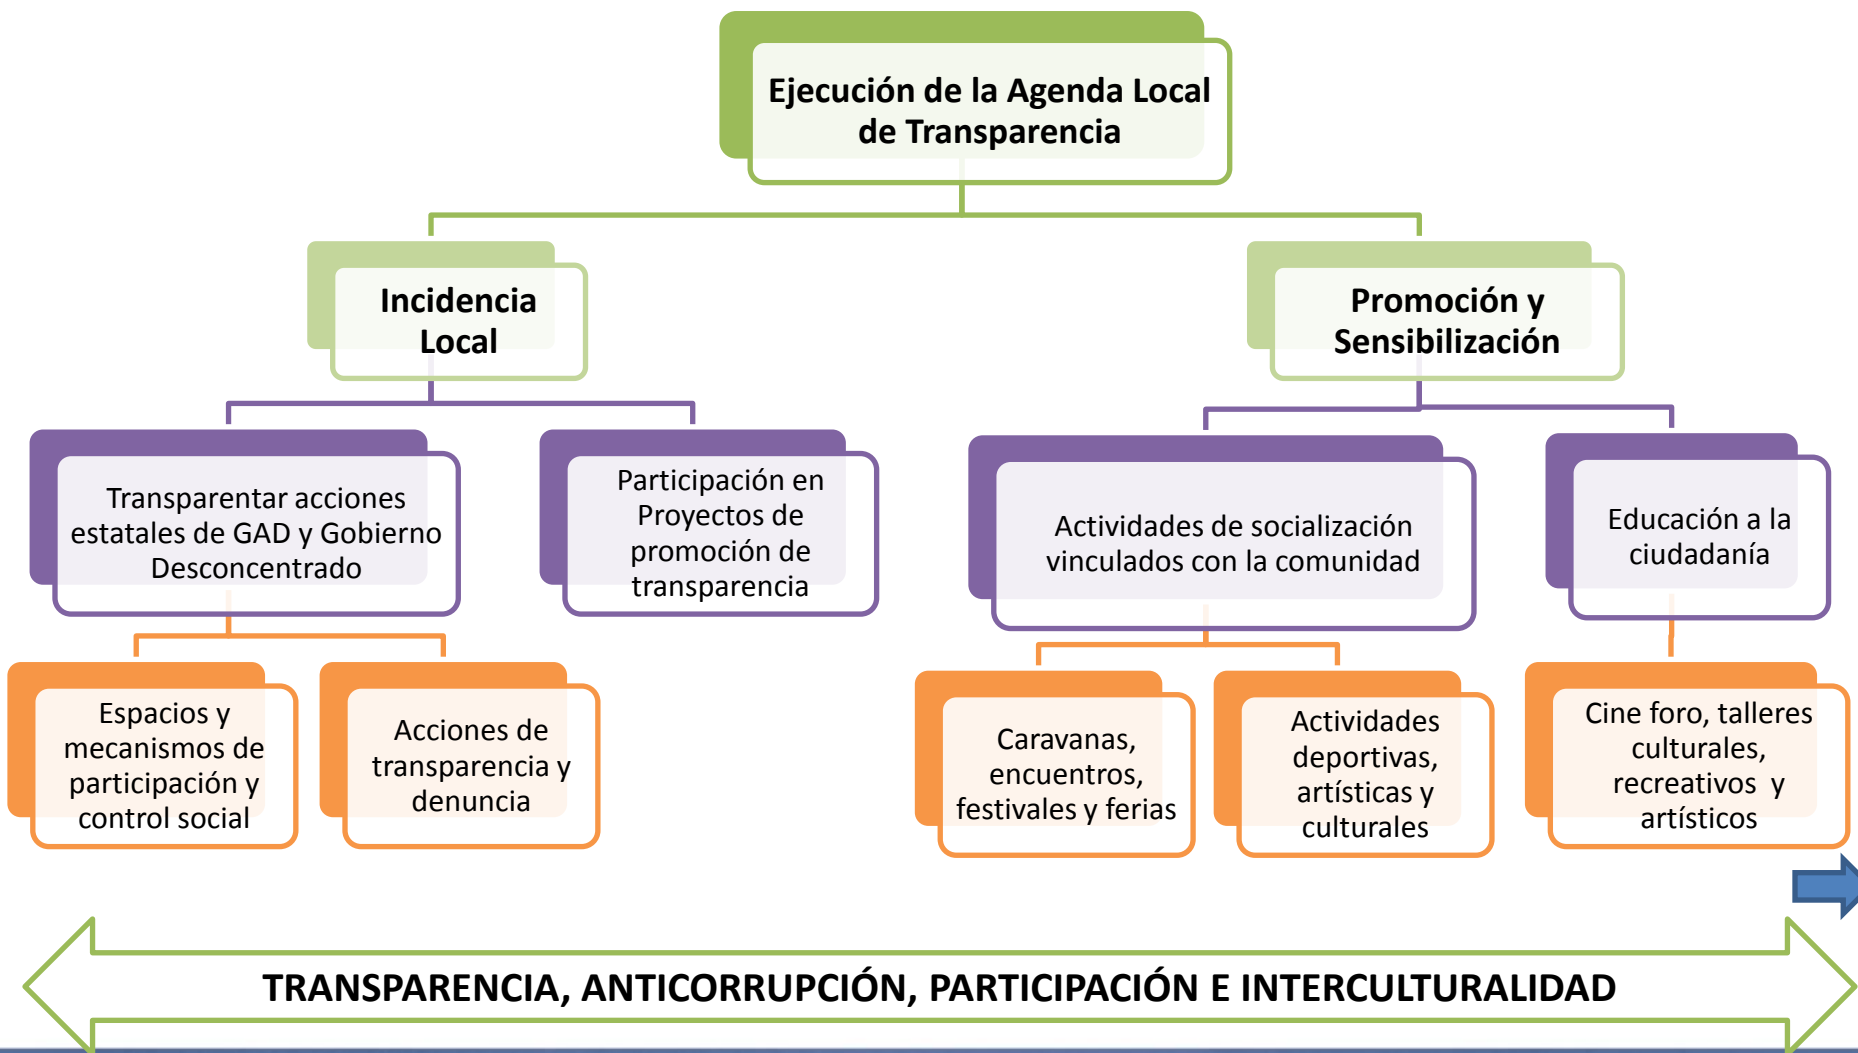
Ejecución de la Agenda Local de Transparencia

Incidencia Local

Promoción y Sensibilización

Transparentar acciones estatales de GAD y Gobierno Desconcentrado

Participación en Proyectos de promoción de transparencia

Actividades de socialización vinculados con la comunidad

Educación a la ciudadanía

Espacios y mecanismos de participación y control social

Acciones de transparencia y denuncia

Caravanas, encuentros, festivales y ferias

Actividades deportivas, artísticas y culturales

Cine foro, talleres culturales, recreativos y artísticos

TRANSPARENCIA, ANTICORRUPCIÓN, PARTICIPACIÓN E INTERCULTURALIDAD